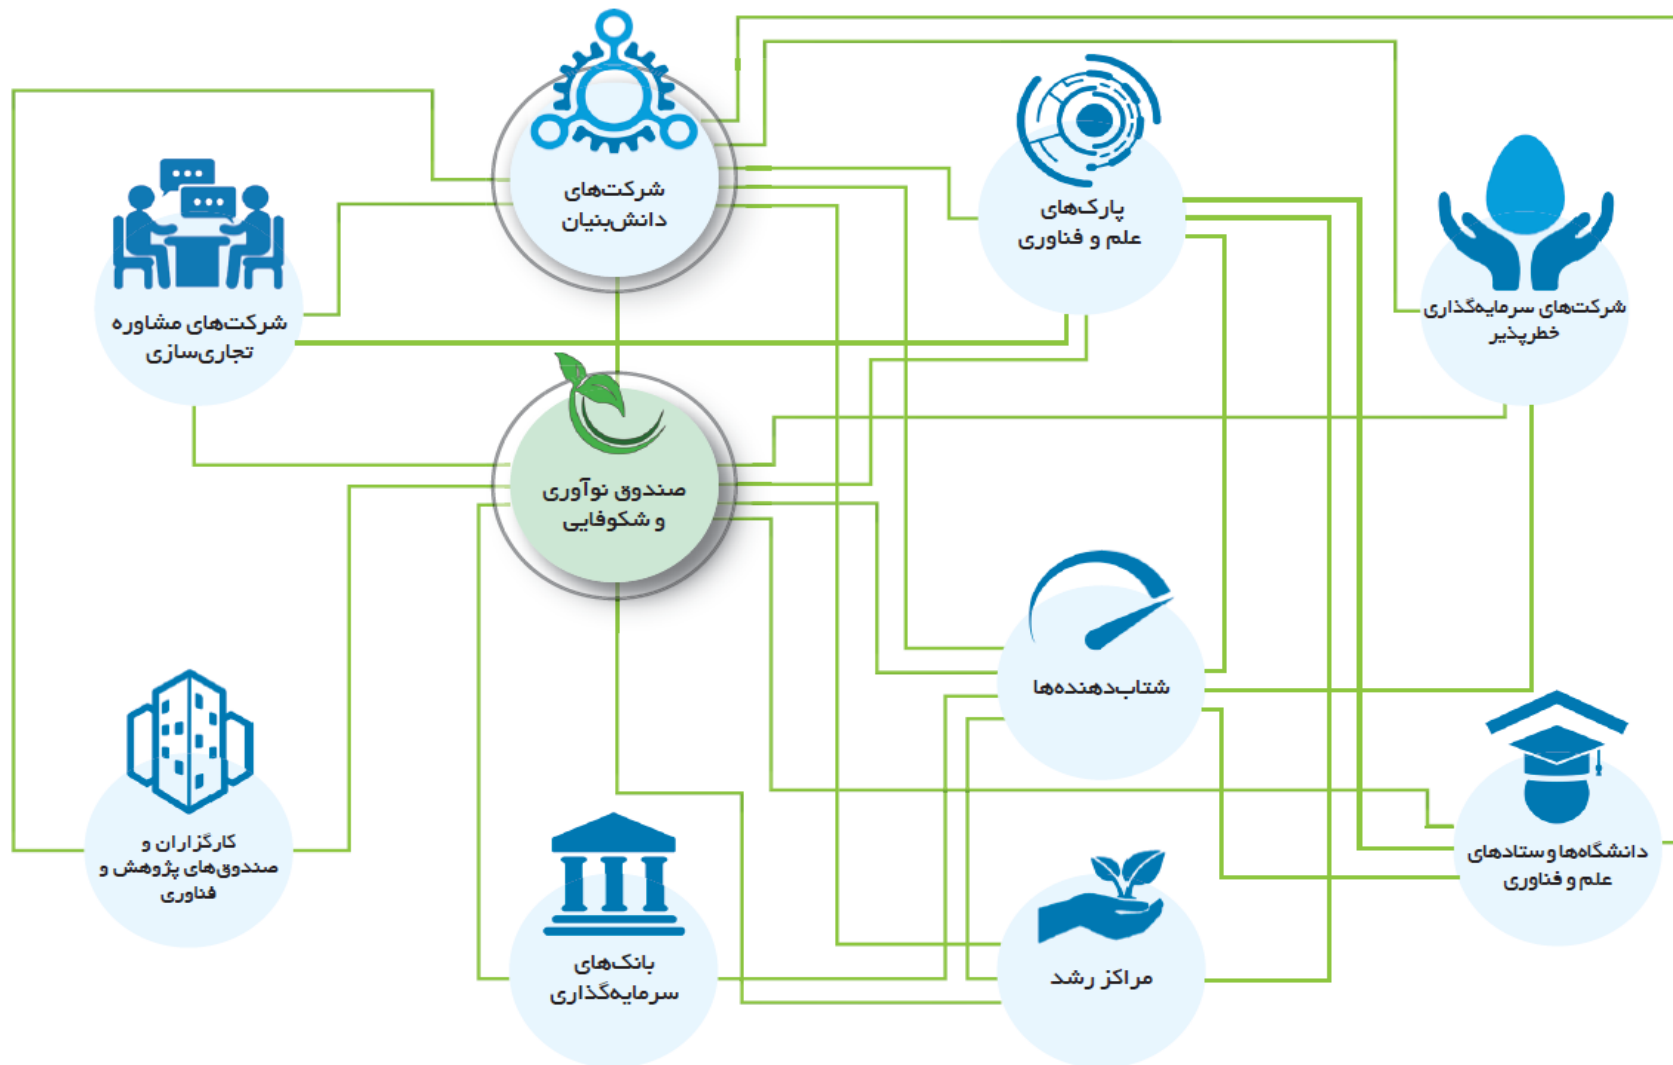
شرکت‌های دانش‌بنیان

پارک‌های علم و فناوری

شرکت‌های مشاوره تجاری‌سازی

شرکت‌های سرمایه‌گذاری خطرپذیر

صندوق نوآوری و شکوفایی

شتاب‌دهنده‌ها

کارگزاران و صندوق‌های پژوهش و فناوری

دانشگاه‌ها و ستادهای علم و فناوری

بانک‌های سرمایه‌گذاری

مراکز رشد